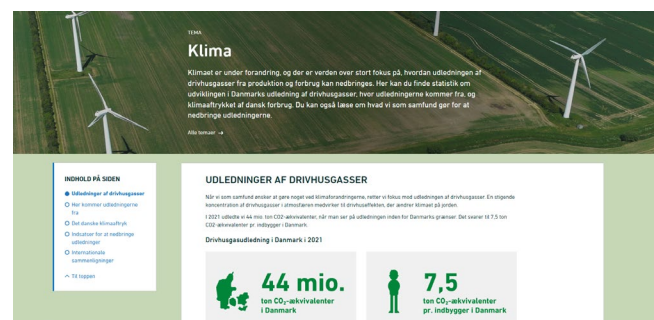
TEMA

Klima

Klimaet er under forandring, og der er verden over stort fokus på, hvordan udledningen af drivhusgasser fra produktion og forbrug kan nedbringes. Her kan du finde statistik om udviklingen i Danmarks udledning af drivhusgasser, hvor udledningerne kommer fra, og klimaaftrykket af dansk forbrug. Du kan også læse om hvad vi som samfund gør for at nedbringe udledningerne.

Alle temaer →

INDHOLD PÅ SIDEN

Udledninger af drivhusgasser

Her kommer udledningerne fra

Det danske klimaaftryk

Indsatser for at nedbringe udledninger

Internationale sammenligninger

^ Til toppen

UDLEDNINGER AF DRIVHUSGASSER

Når vi som samfund ønsker at gøre noget ved klimaforandringerne, retter vi fokus med udledningen af drivhusgasser. En stigende koncentration af drivhusgasser i atmosfæren medvirker til drivhuseffekten, der ændrer klimaet på jorden.

I 2021 udledte vi 44 mio. ton CO2-ækvivalenter, når man ser på udledninger inden for Danmarks grænser. Det svarer til 7,5 ton CO2-ækvivalenter pr. indbygger i Danmark.

Drivhusgasudledning i Danmark i 2021

44 mio.

ton $CO_2$-ækvivalenter i Danmark

7,5

ton $CO_2$-ækvivalenter pr. indbygger i Danmark